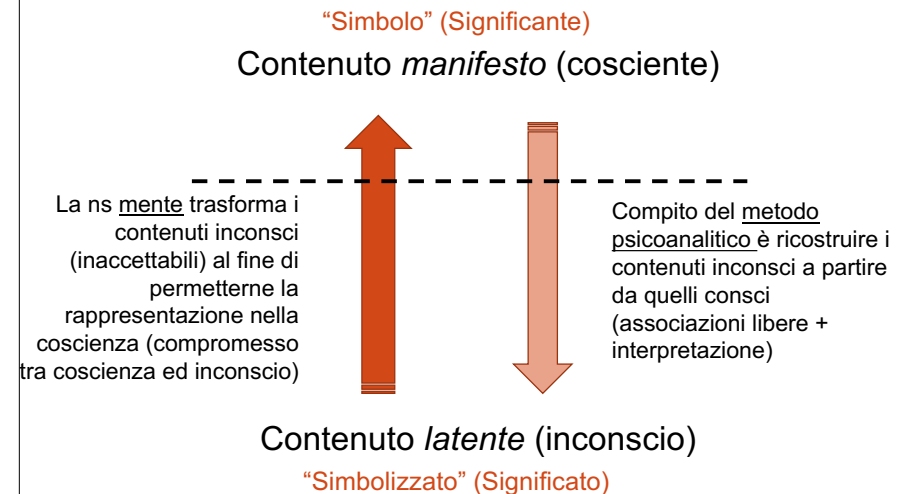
"Simbolo" (Significante)

Contenuto *manifesto* (cosciente)

La ns mente trasforma i contenuti inconsci (inaccettabili) al fine di permetterne la rappresentazione nella coscienza (compromesso tra coscienza ed inconscio)

Compito del metodo psicoanalitico è ricostruire i contenuti inconsci a partire da quelli consci (associazioni libere + interpretazione)

Contenuto *latente* (inconscio)

"Simbolizzato" (Significato)